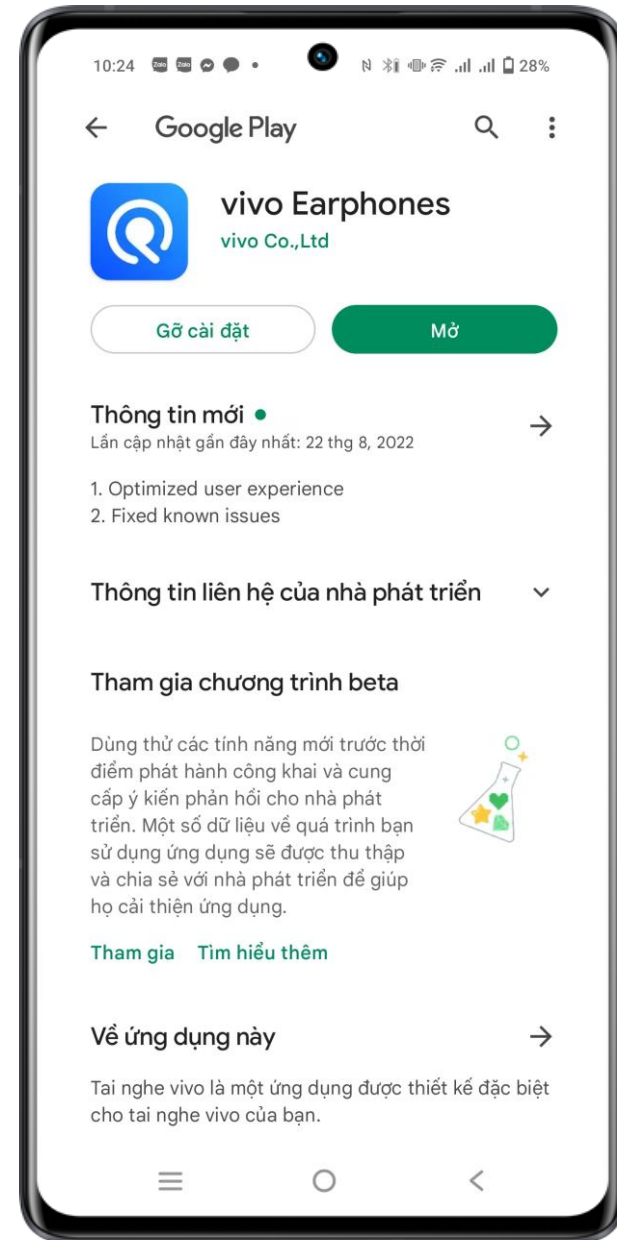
10:24 Zalo Zalo 28%

Google Play

vivo Earphones
vivo Co.,Ltd

Gỡ cài đặt
Mở

Thông tin mới •
Lần cập nhật gần đây nhất: 22 thg 8, 2022

1. Optimized user experience
2. Fixed known issues

Thông tin liên hệ của nhà phát triển

Tham gia chương trình beta

Dùng thử các tính năng mới trước thời điểm phát hành công khai và cung cấp ý kiến phản hồi cho nhà phát triển. Một số dữ liệu về quá trình bạn sử dụng ứng dụng sẽ được thu thập và chia sẻ với nhà phát triển để giúp họ cải thiện ứng dụng.

Tham gia Tìm hiểu thêm

Về ứng dụng này

Tai nghe vivo là một ứng dụng được thiết kế đặc biệt cho tai nghe vivo của bạn.